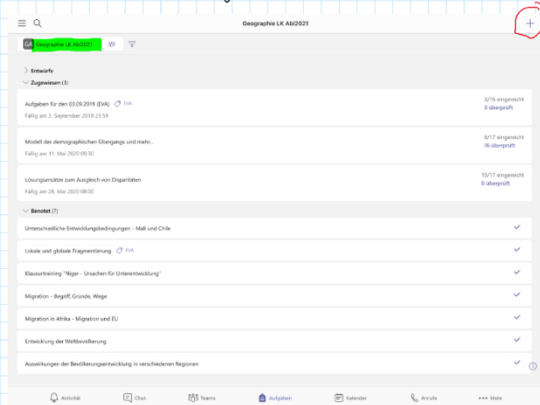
Geographie LK Abi2021

+

GA Geographie LK Abi2021 VB

Entwürfe

Zugewiesen (3)

Aufgaben für den 03.09.2019 (EVA) EVA
Fällig am 3. September 2019 23:59

3/16 eingereicht
0 überprüft

Modell des demographischen Übergangs und mehr...
Fällig am 11. Mai 2020 09:30

6/17 eingereicht
16 überprüft

Lösungsansätze zum Ausgleich von Disparitäten
Fällig am 28. Mai 2020 08:00

13/17 eingereicht
0 überprüft

Benotet (7)

Unterschiedliche Entwicklungsbedingungen - Mali und Chile

Lokale und globale Fragmentierung EVA

Klausurtraining "Niger - Ursachen für Unterentwicklung"

Migration - Begriff, Gründe, Wege

Migration in Afrika - Migration und EU

Entwicklung der Weltbevölkerung

Auswirkungen der Bevölkerungsentwicklung in verschiedenen Regionen

Aktivität Chat Teams Aufgaben Kalender Anrufe Mehr